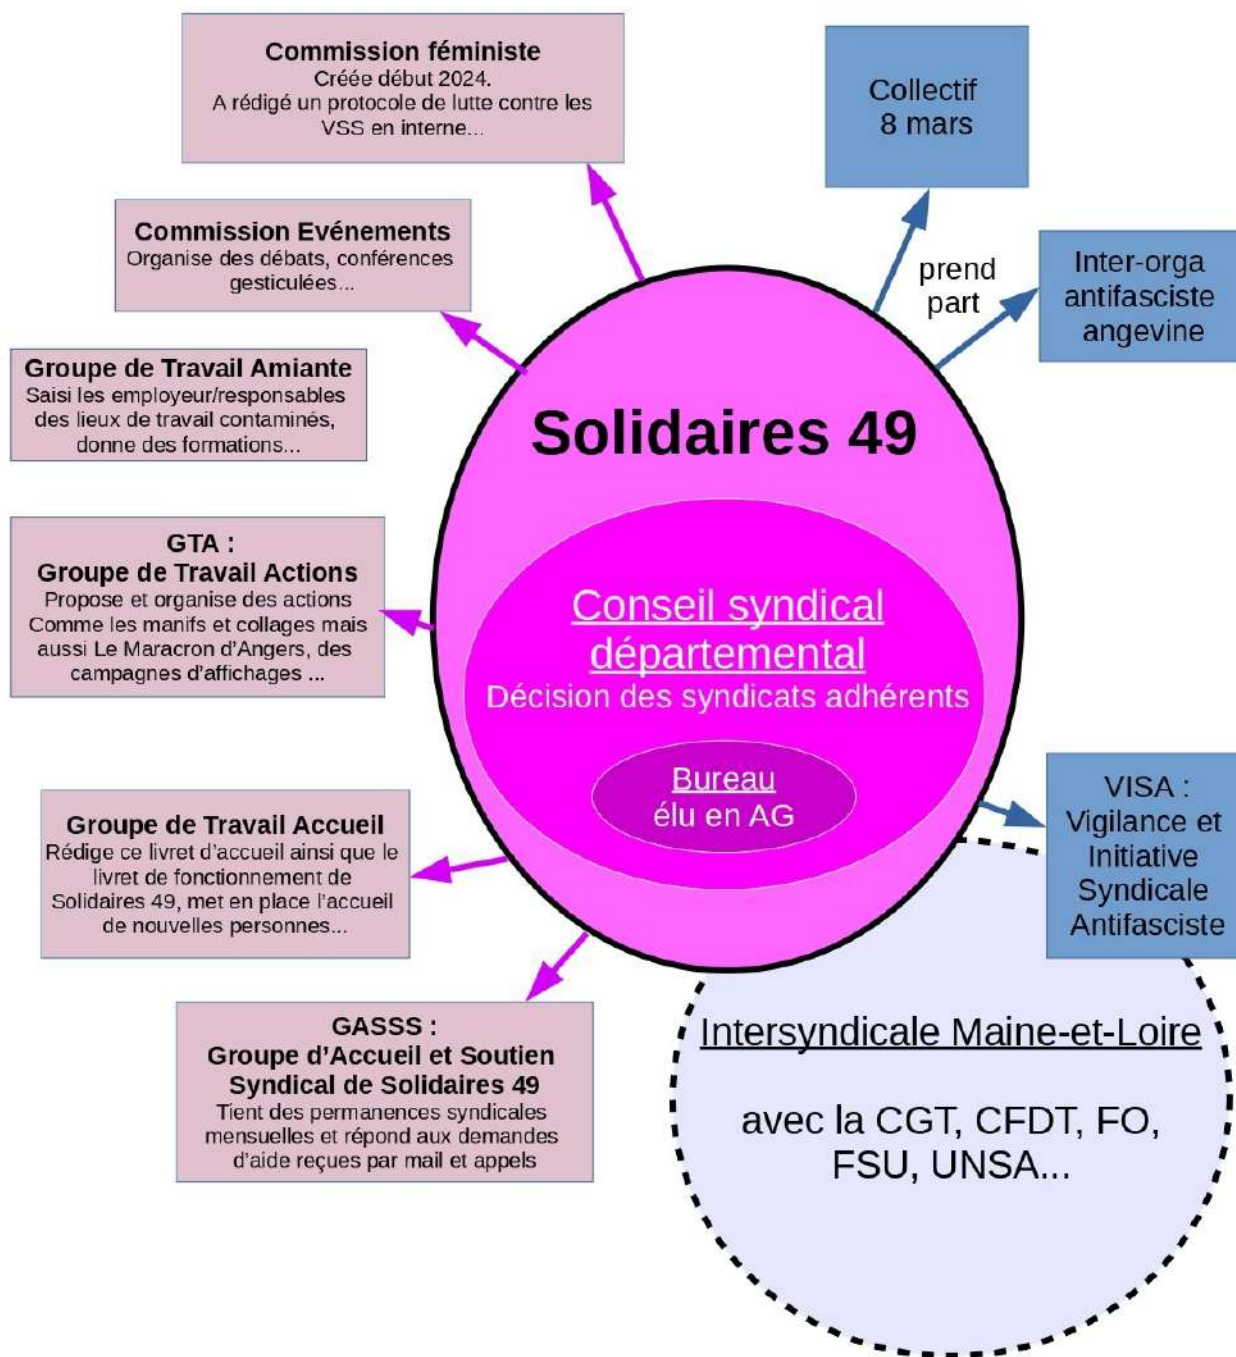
Commission féministe
Créée début 2024.
A rédigé un protocole de lutte contre les VSS en interne...

Commission Evénements
Organise des débats, conférences gesticulées...

Groupe de Travail Amiante
Saisi les employeur/responsables des lieux de travail contaminés, donne des formations...

GTA :
Groupe de Travail Actions
Propose et organise des actions Comme les manifs et collages mais aussi Le Maracron d'Angers, des campagnes d'affichages ...

Groupe de Travail Accueil
Rédige ce livret d'accueil ainsi que le livret de fonctionnement de Solidaires 49, met en place l'accueil de nouvelles personnes...

GASSS :
Groupe d'Accueil et Soutien Syndical de Solidaires 49
Tient des permanences syndicales mensuelles et répond aux demandes d'aide reçues par mail et appels

Collectif 8 mars

prend part

Inter-orga antifasciste angevine

Solidaires 49

Conseil syndical départemental
Décision des syndicats adhérents

Bureau
élu en AG

VISA :
Vigilance et Initiative Syndicale Antifasciste

Intersyndicale Maine-et-Loire

avec la CGT, CFDT, FO, FSU, UNSA...